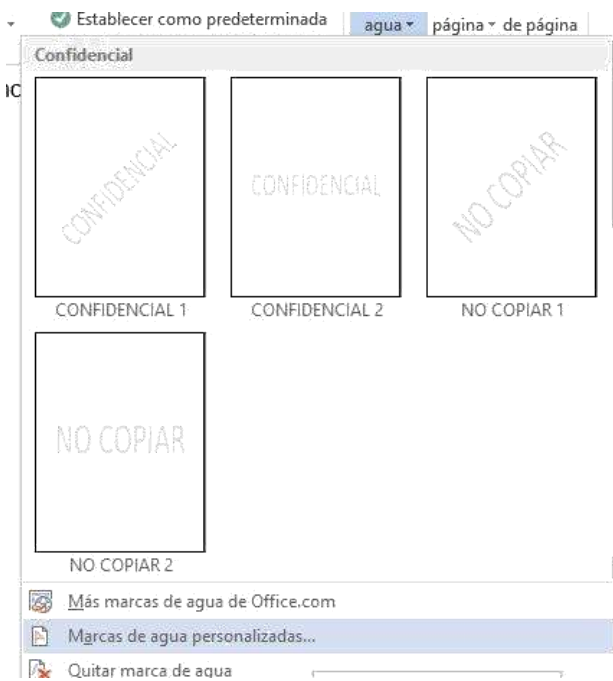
Establecer como predeterminada agua ▾ página ▾ de página

Confidencial

CONFIDENCIAL

CONFIDENCIAL 1

CONFIDENCIAL

CONFIDENCIAL 2

NO COPIAR

NO COPIAR 1

NO COPIAR

NO COPIAR 2

Más marcas de agua de Office.com

Marcas de agua personalizadas...

Quitar marca de agua